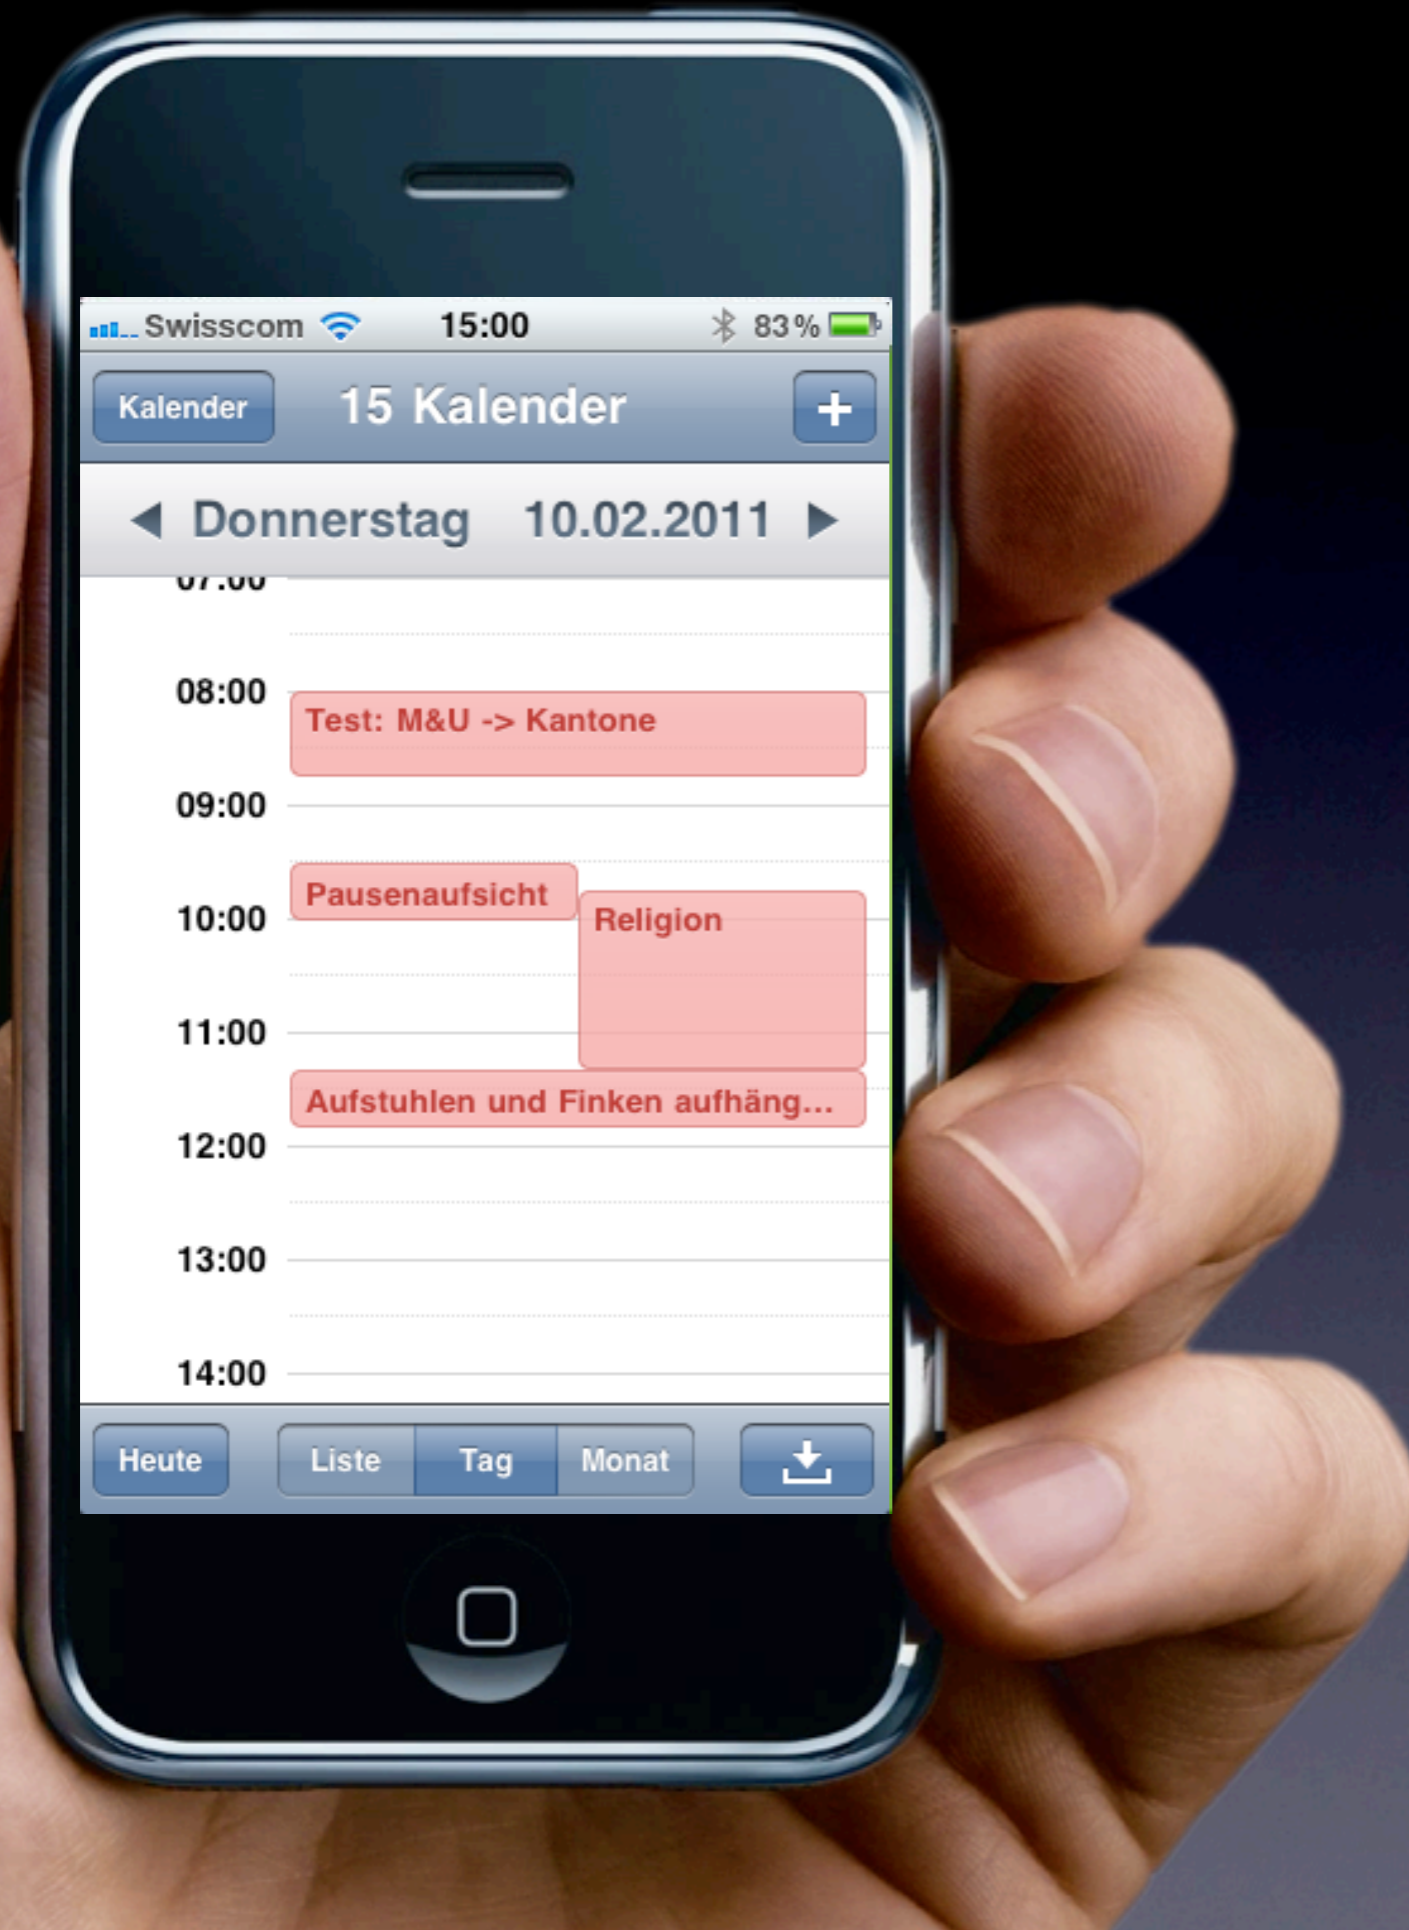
Swisscom 15:00 83 %

Kalender 15 Kalender +

◀ Donnerstag 10.02.2011 ▶

07:00

08:00
Test: M&U -> Kantone

09:00

Pausenaufsicht

10:00
Religion

11:00

Aufstuhlen und Finken aufhäng...

12:00

13:00

14:00

Heute Liste Tag Monat